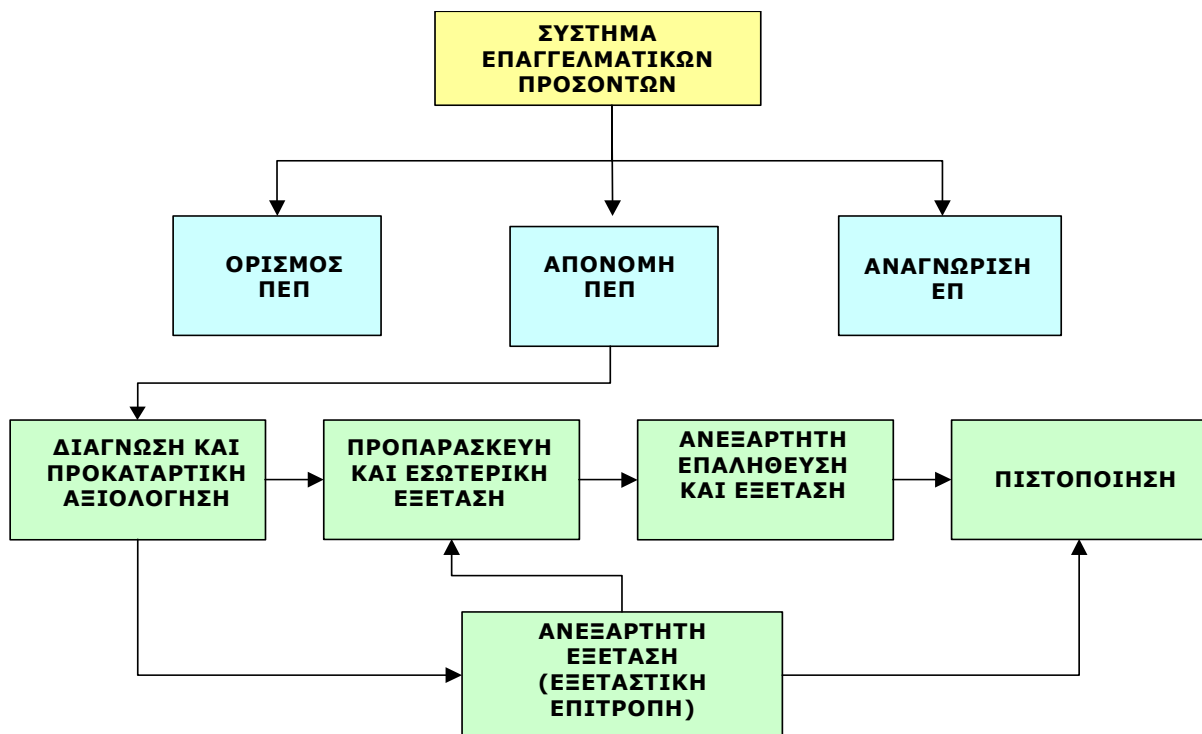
ΣΥΣΤΗΜΑ ΕΠΑΓΓΕΛΜΑΤΙΚΩΝ ΠΡΟΣΟΝΤΩΝ

ΟΡΙΣΜΟΣ ΠΕΠ

ΑΠΟΝΟΜΗ ΠΕΠ

ΑΝΑΓΝΩΡΙΣΗ ΕΠ

ΔΙΑΓΝΩΣΗ ΚΑΙ ΠΡΟΚΑΤΑΡΤΙΚΗ ΑΞΙΟΛΟΓΗΣΗ

ΠΡΟΠΑΡΑΣΚΕΥΗ ΚΑΙ ΕΣΩΤΕΡΙΚΗ ΕΞΕΤΑΣΗ

ΑΝΕΞΑΡΤΗΤΗ ΕΠΑΛΗΘΕΥΣΗ ΚΑΙ ΕΞΕΤΑΣΗ

ΠΙΣΤΟΠΟΙΗΣΗ

ΑΝΕΞΑΡΤΗΤΗ ΕΞΕΤΑΣΗ (ΕΞΕΤΑΣΤΙΚΗ ΕΠΙΤΡΟΠΗ)